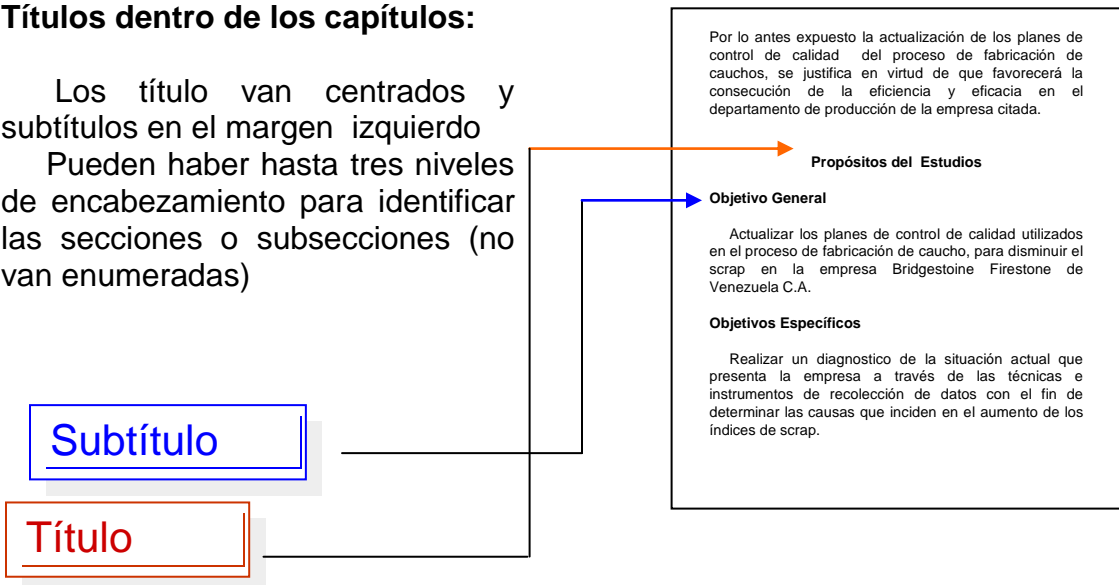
**Títulos dentro de los capítulos:**

Los título van centrados y subtítulos en el margen izquierdo

Pueden haber hasta tres niveles de encabezamiento para identificar las secciones o subsecciones (no van enumeradas)

Subtítulo

Título

Por lo antes expuesto la actualización de los planes de control de calidad del proceso de fabricación de cauchos, se justifica en virtud de que favorecerá la consecución de la eficiencia y eficacia en el departamento de producción de la empresa citada.

**Propósitos del Estudios**

**Objetivo General**

Actualizar los planes de control de calidad utilizados en el proceso de fabricación de caucho, para disminuir el scrap en la empresa Bridgestoine Firestone de Venezuela C.A.

**Objetivos Específicos**

Realizar un diagnostico de la situación actual que presenta la empresa a través de las técnicas e instrumentos de recolección de datos con el fin de determinar las causas que inciden en el aumento de los índices de scrap.